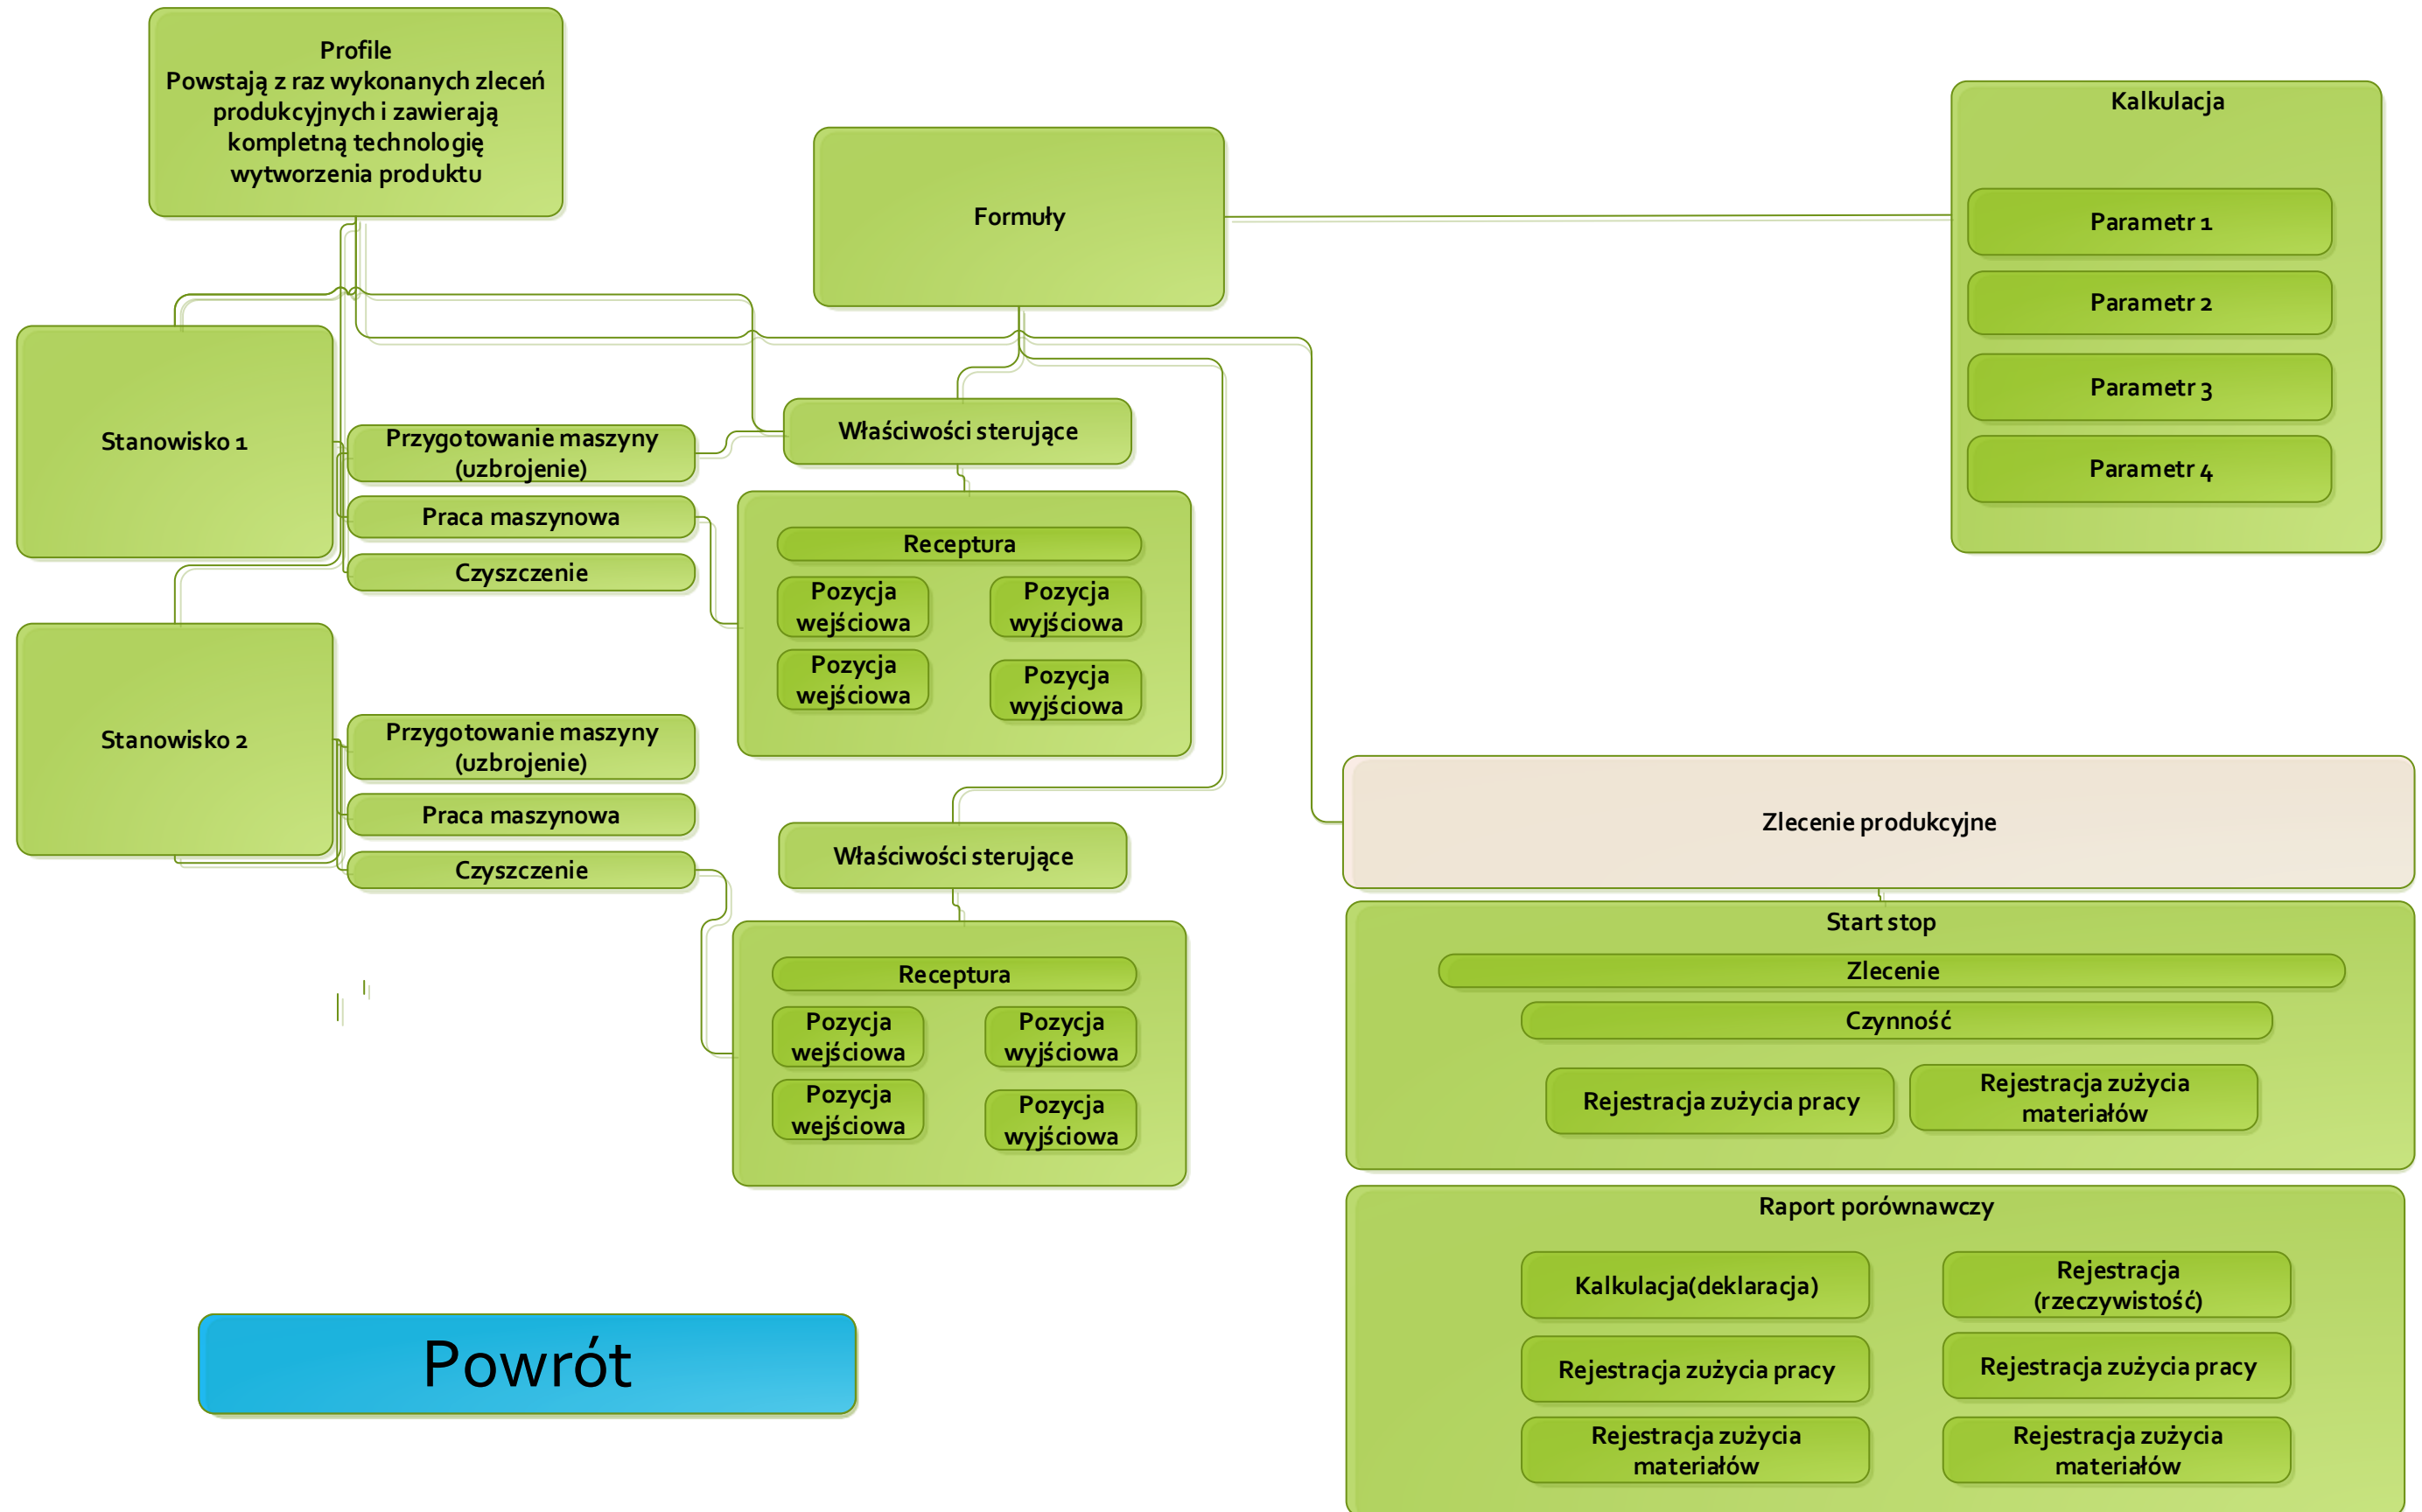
Profile
Powstają z raz wykonanych zleceń produkcyjnych i zawierają kompletną technologię wytworzenia produktu

Formuły

Kalkulacja

Parametr 1

Parametr 2

Parametr 3

Parametr 4

Stanowisko 1

Przygotowanie maszyny (uzbrojenie)

Praca maszynowa

Czyszczenie

Właściwości sterujące

Receptura

Pozycja wejściowa

Pozycja wyjściowa

Pozycja wejściowa

Pozycja wyjściowa

Stanowisko 2

Przygotowanie maszyny (uzbrojenie)

Praca maszynowa

Czyszczenie

Właściwości sterujące

Receptura

Pozycja wejściowa

Pozycja wyjściowa

Pozycja wejściowa

Pozycja wyjściowa

Zlecenie produkcyjne

Start stop

Zlecenie

Czynność

Rejestracja zużycia pracy

Rejestracja zużycia materiałów

Raport porównawczy

Kalkulacja(deklaracja)

Rejestracja (rzeczywistość)

Rejestracja zużycia pracy

Rejestracja zużycia pracy

Rejestracja zużycia materiałów

Rejestracja zużycia materiałów

Powrót